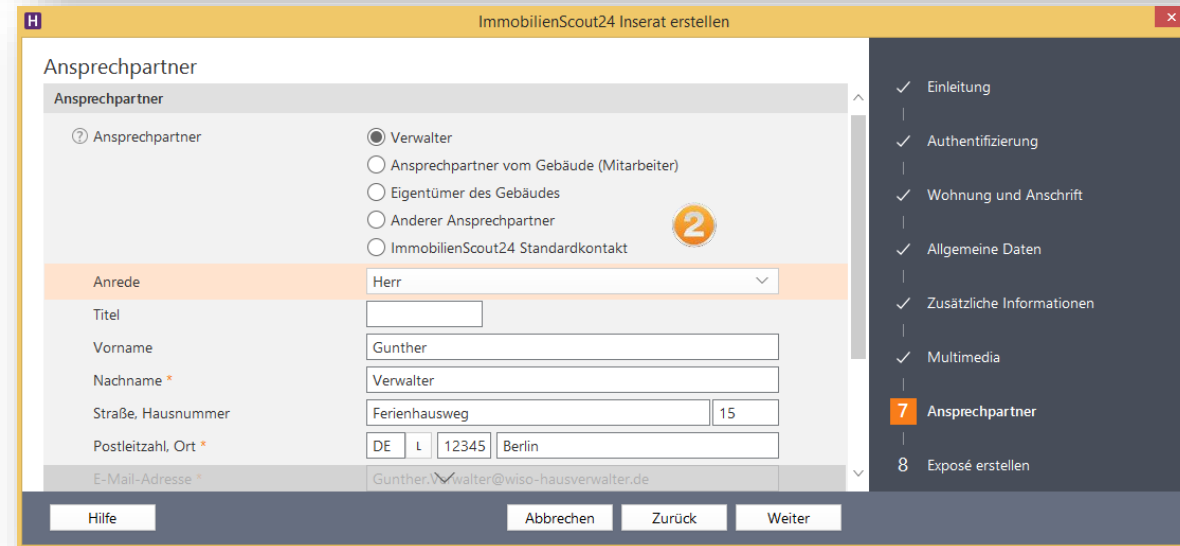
H ImmobilienScout24 Inserat erstellen

Ansprechpartner

Ansprechpartner

Ansprechpartner
Verwalter
Ansprechpartner vom Gebäude (Mitarbeiter)
Eigentümer des Gebäudes
Anderer Ansprechpartner
ImmobilienScout24 Standardkontakt

2

| | |
|---|---|
| Anrede | Herr |
| Titel | |
| Vorname | Gunther |
| Nachname * | Verwalter |
| Straße, Hausnummer | Ferienhausweg 15 |
| Postleitzahl, Ort * | DE L 12345 Berlin |
| E-Mail-Adresse * | Gunther.Verwalter@wiso-hausverwalter.de |

Einleitung
Authentifizierung
Wohnung und Anschrift
Allgemeine Daten
Zusätzliche Informationen
Multimedia
7 Ansprechpartner
8 Exposé erstellen

Hilfe
Abbrechen
Zurück
Weiter